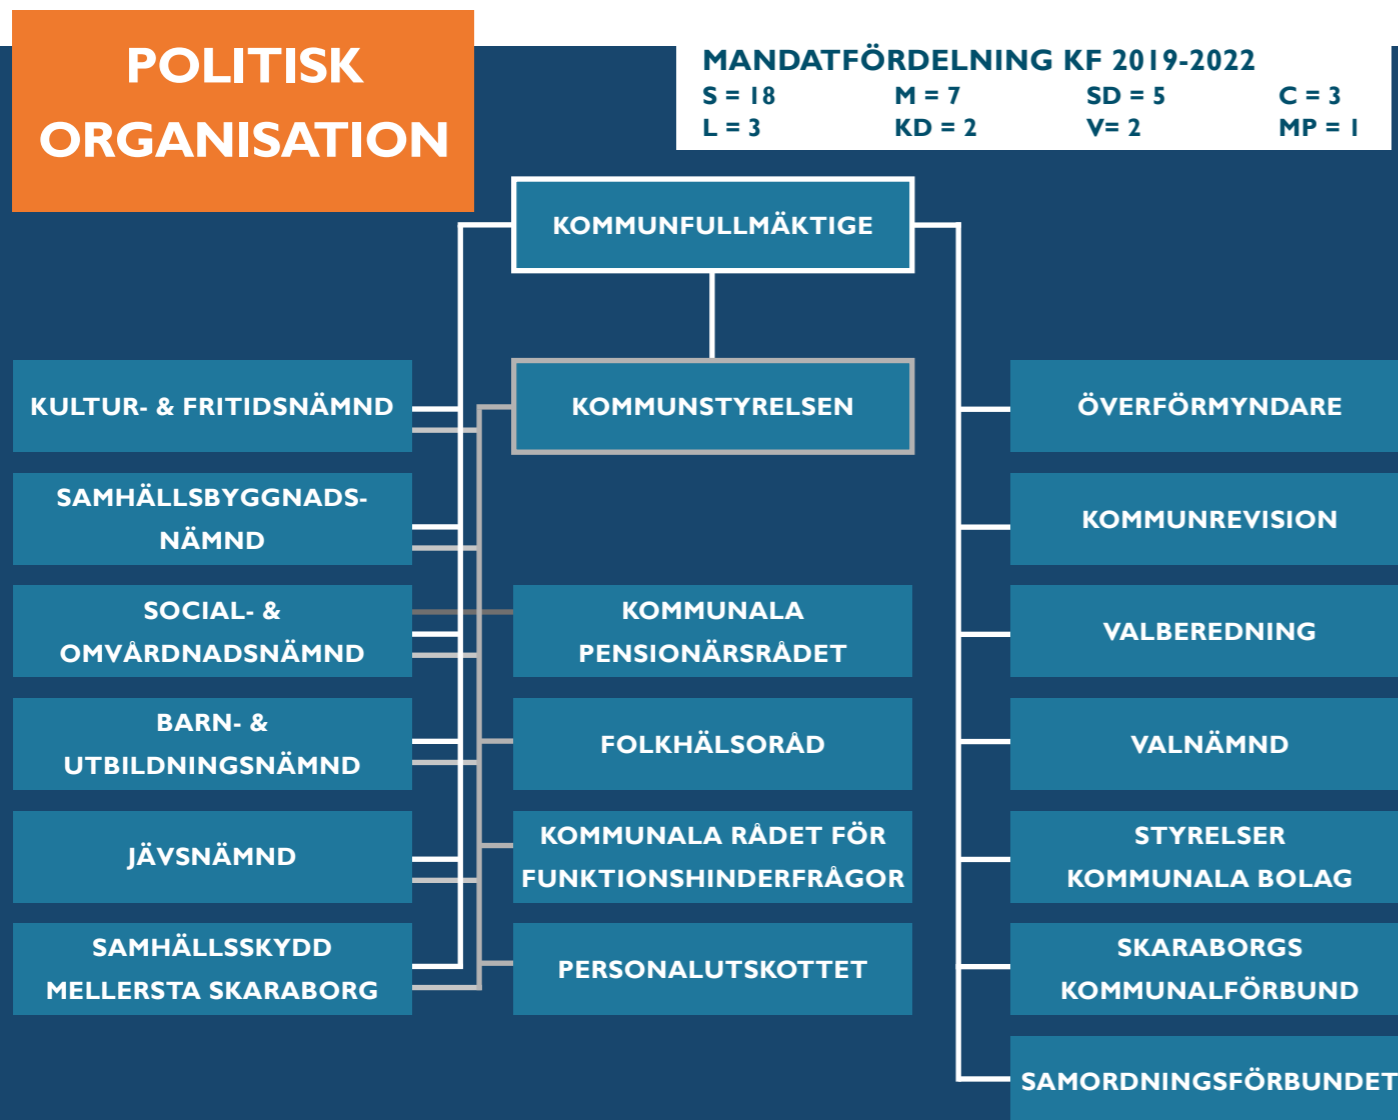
POLITISK ORGANISATION

MANDATFÖRDELNING KF 2019-2022
S = 18 M = 7 SD = 5 C = 3
L = 3 KD = 2 V= 2 MP = 1

KOMMUNFULLMÄKTIGE

KOMMUNSTYRELSEN

KULTUR- & FRITIDSNÄMND

SAMHÄLLSBYGGNADSNÄMND

SOCIAL- & OMVÅRDNADSNÄMND

BARN- & UTBILDNINGSNÄMND

JÄVSNÄMND

SAMHÄLLSSKYDD MELLERSTA SKARABORG

KOMMUNALA PENSIONÄRSRÅDET

FOLKHÄLSORÅD

KOMMUNALA RÅDET FÖR FUNKTIONSHINDERFRÅGOR

PERSONALUTSKOTTET

ÖVERFÖRMYNDARE

KOMMUNREVISION

VALBEREDNING

VALNÄMND

STYRELSER KOMMUNALA BOLAG

SKARABORGS KOMMUNALFÖRBUND

SAMORDNINGSFÖRBUNDET